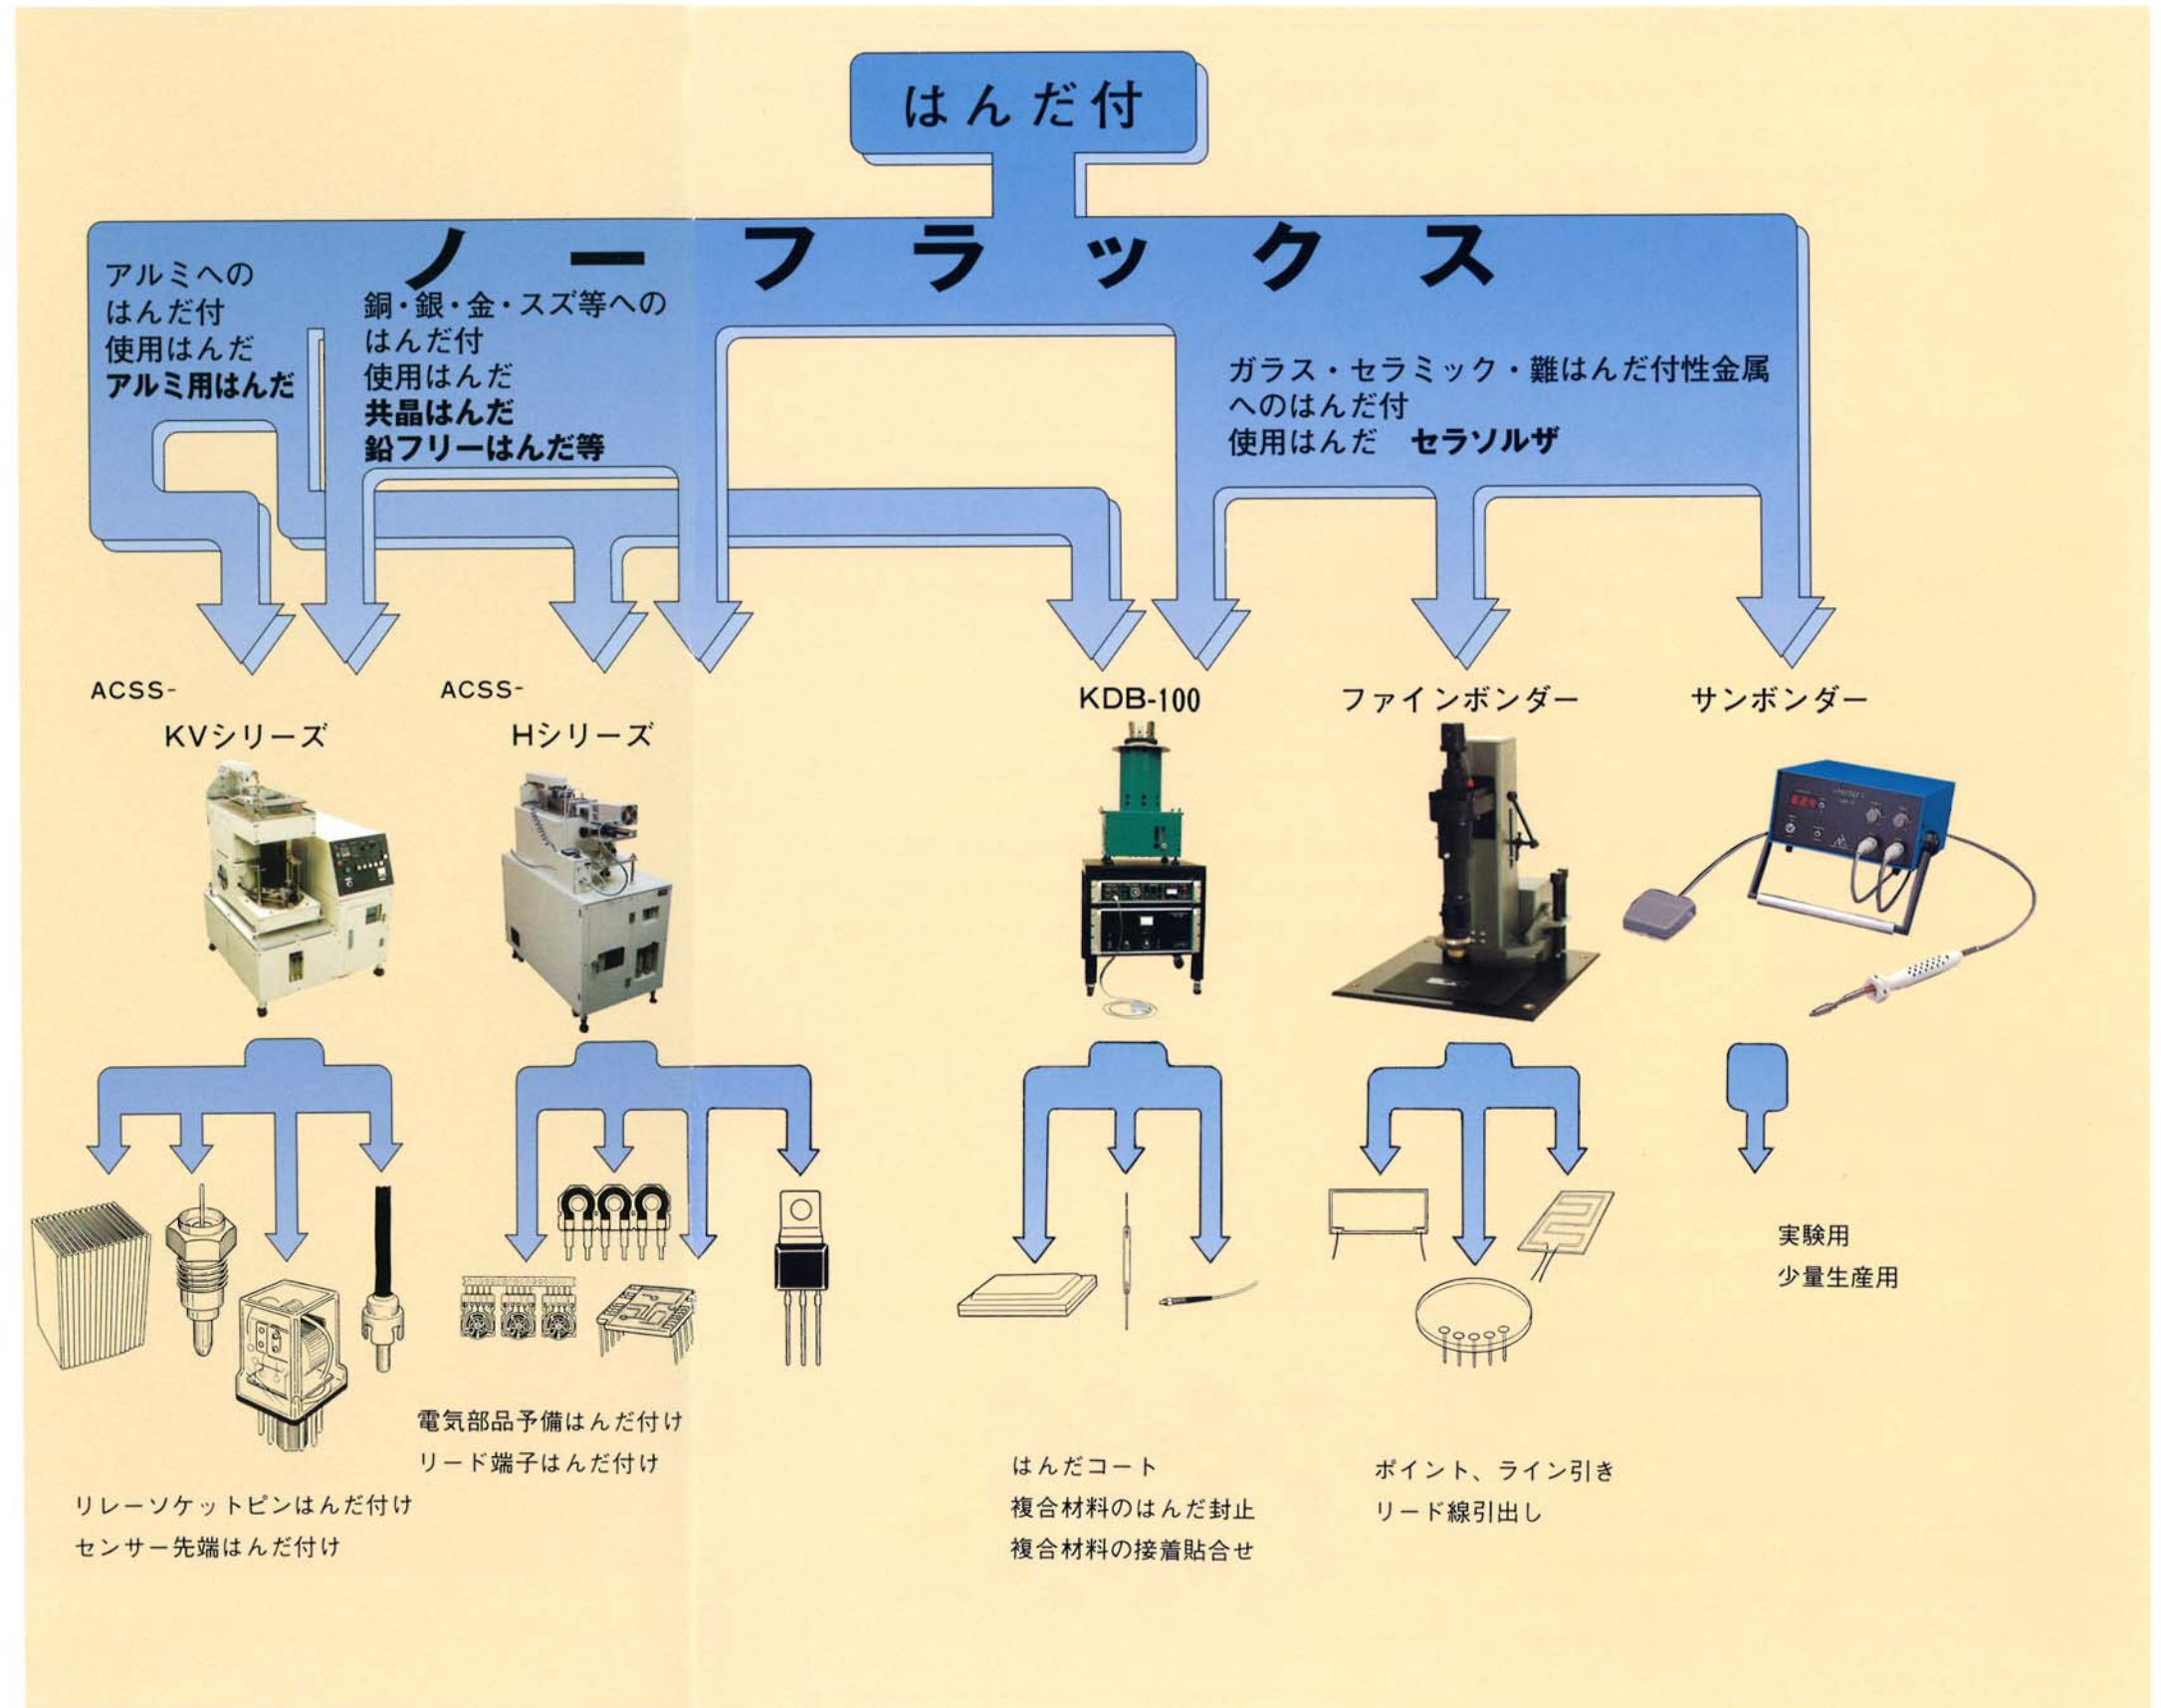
はんだ付

ノーフラックス

アルミへの
はんだ付
使用はんだ
アルミ用はんだ

銅・銀・金・スズ等への
はんだ付
使用はんだ
共晶はんだ
鉛フリーはんだ等

ガラス・セラミック・難はんだ付性金属
へのはんだ付
使用はんだ　セラソルザ

ACSS-
KVシリーズ

ACSS-
Hシリーズ

KDB-100

ファインボンダー

サンボンダー

実験用
少量生産用

電気部品予備はんだ付け
リード端子はんだ付け

リレーソケットピンはんだ付け
センサー先端はんだ付け

はんだコート
複合材料のはんだ封止
複合材料の接着貼合せ

ポイント、ライン引き
リード線引出し